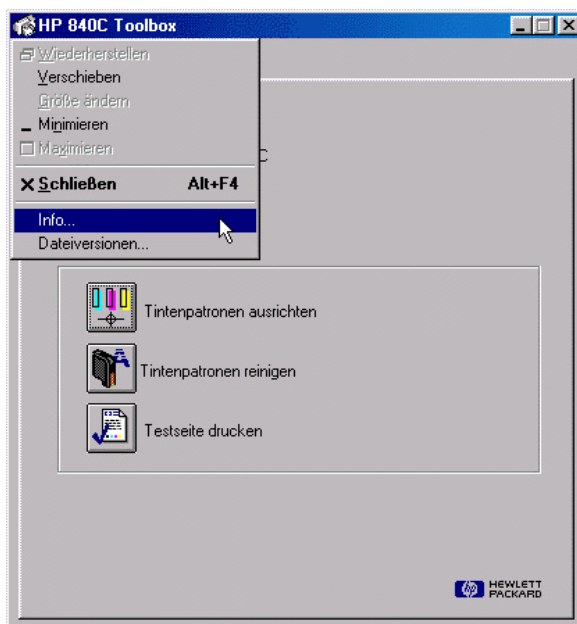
HP 840C Toolbox

Wiederherstellen
Verschieben
Größe ändern
Minimieren
Maximieren
Schließen Alt+F4
Info...
Dateiversionen...

C

Tintenpatronen ausrichten
Tintenpatronen reinigen
Testseite drucken

hp HEWLETT PACKARD